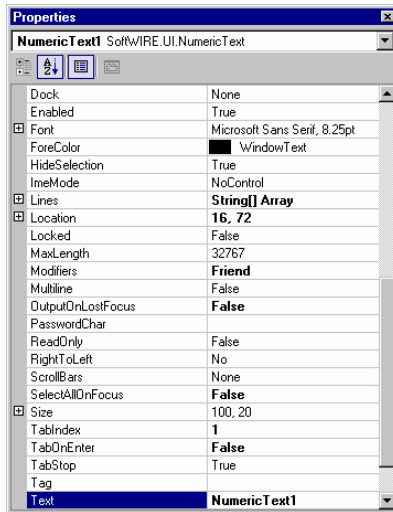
Properties

NumericText1 SoftWIRE.UI.NumericText

| | |
|---|---|
| Dock | None |
| Enabled | True |
| Font | Microsoft Sans Serif, 8.25pt |
| ForeColor | WindowText |
| HideSelection | True |
| ImeMode | NoControl |
| Lines | String[] Array |
| Location | 16, 72 |
| Locked | False |
| MaxLength | 32767 |
| Modifiers | Friend |
| Multiline | False |
| OutputOnLostFocus | False |
| PasswordChar | |
| ReadOnly | False |
| RightToLeft | No |
| ScrollBars | None |
| SelectAllOnFocus | False |
| Size | 100, 20 |
| TabIndex | 1 |
| TabOnEnter | False |
| TabStop | True |
| Tag | |
| Text | NumericText1 |